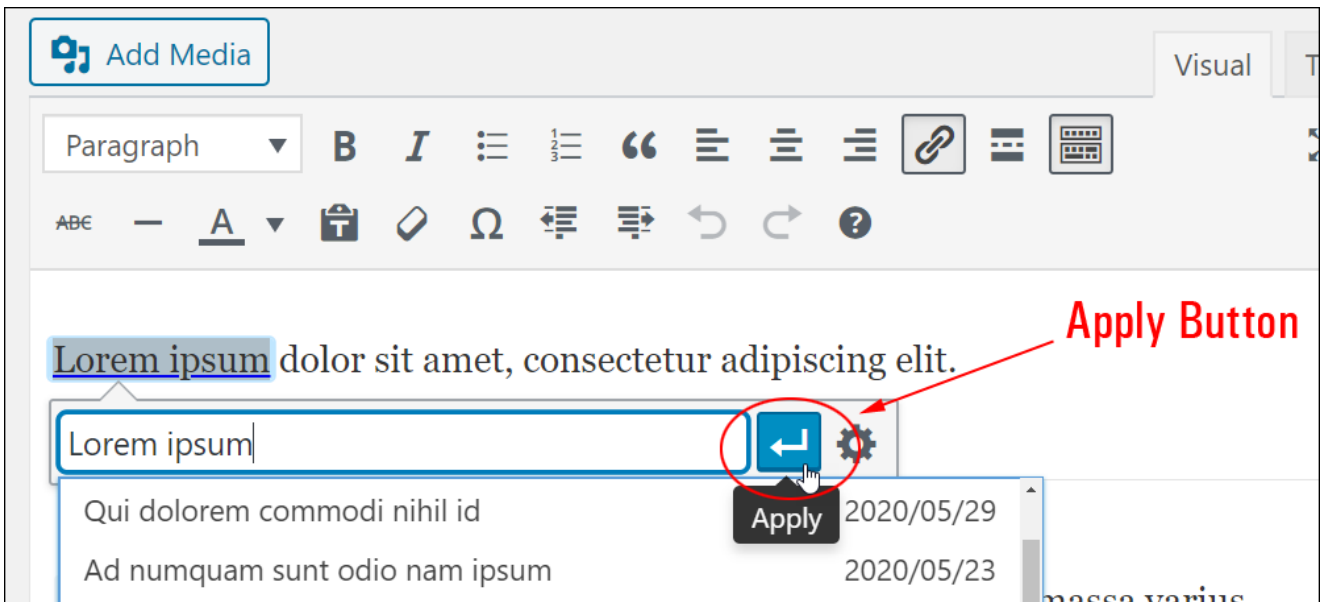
Add Media

Visual

Paragraph

B I

ABC

A

Ω

Apply Button

Lorem ipsum dolor sit amet, consectetur adipiscing elit.

Lorem ipsum

Qui dolorem commodi nihil id

Apply

2020/05/29

Ad numquam sunt odio nam ipsum

2020/05/23

massa varius